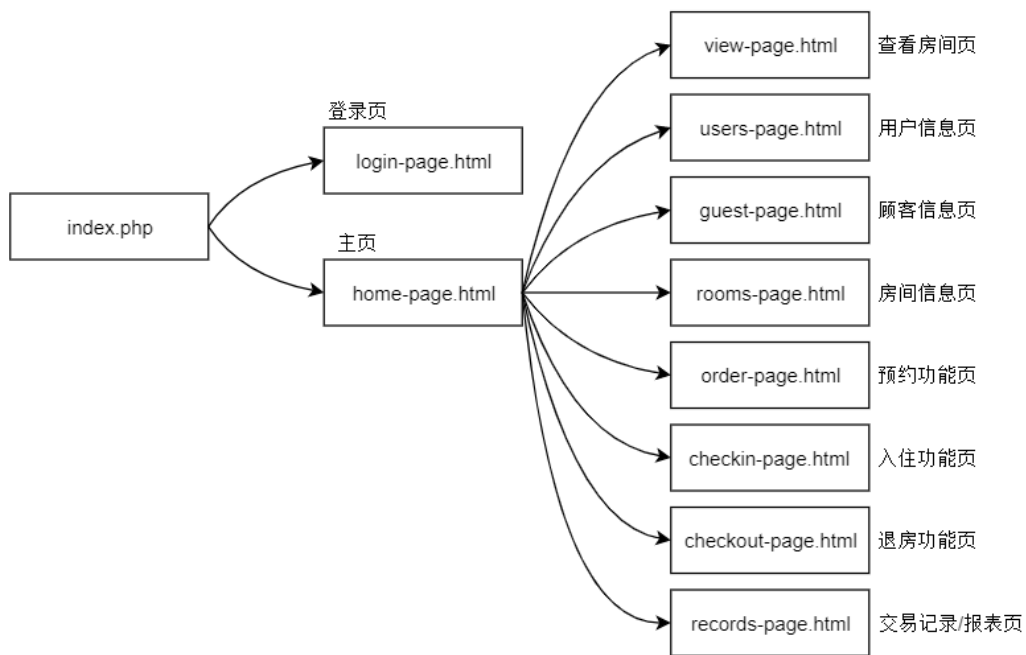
index.php

登录页
login-page.html

主页
home-page.html

view-page.html 查看房间页

users-page.html 用户信息页

guest-page.html 顾客信息页

rooms-page.html 房间信息页

order-page.html 预约功能页

checkin-page.html 入住功能页

checkout-page.html 退房功能页

records-page.html 交易记录/报表页